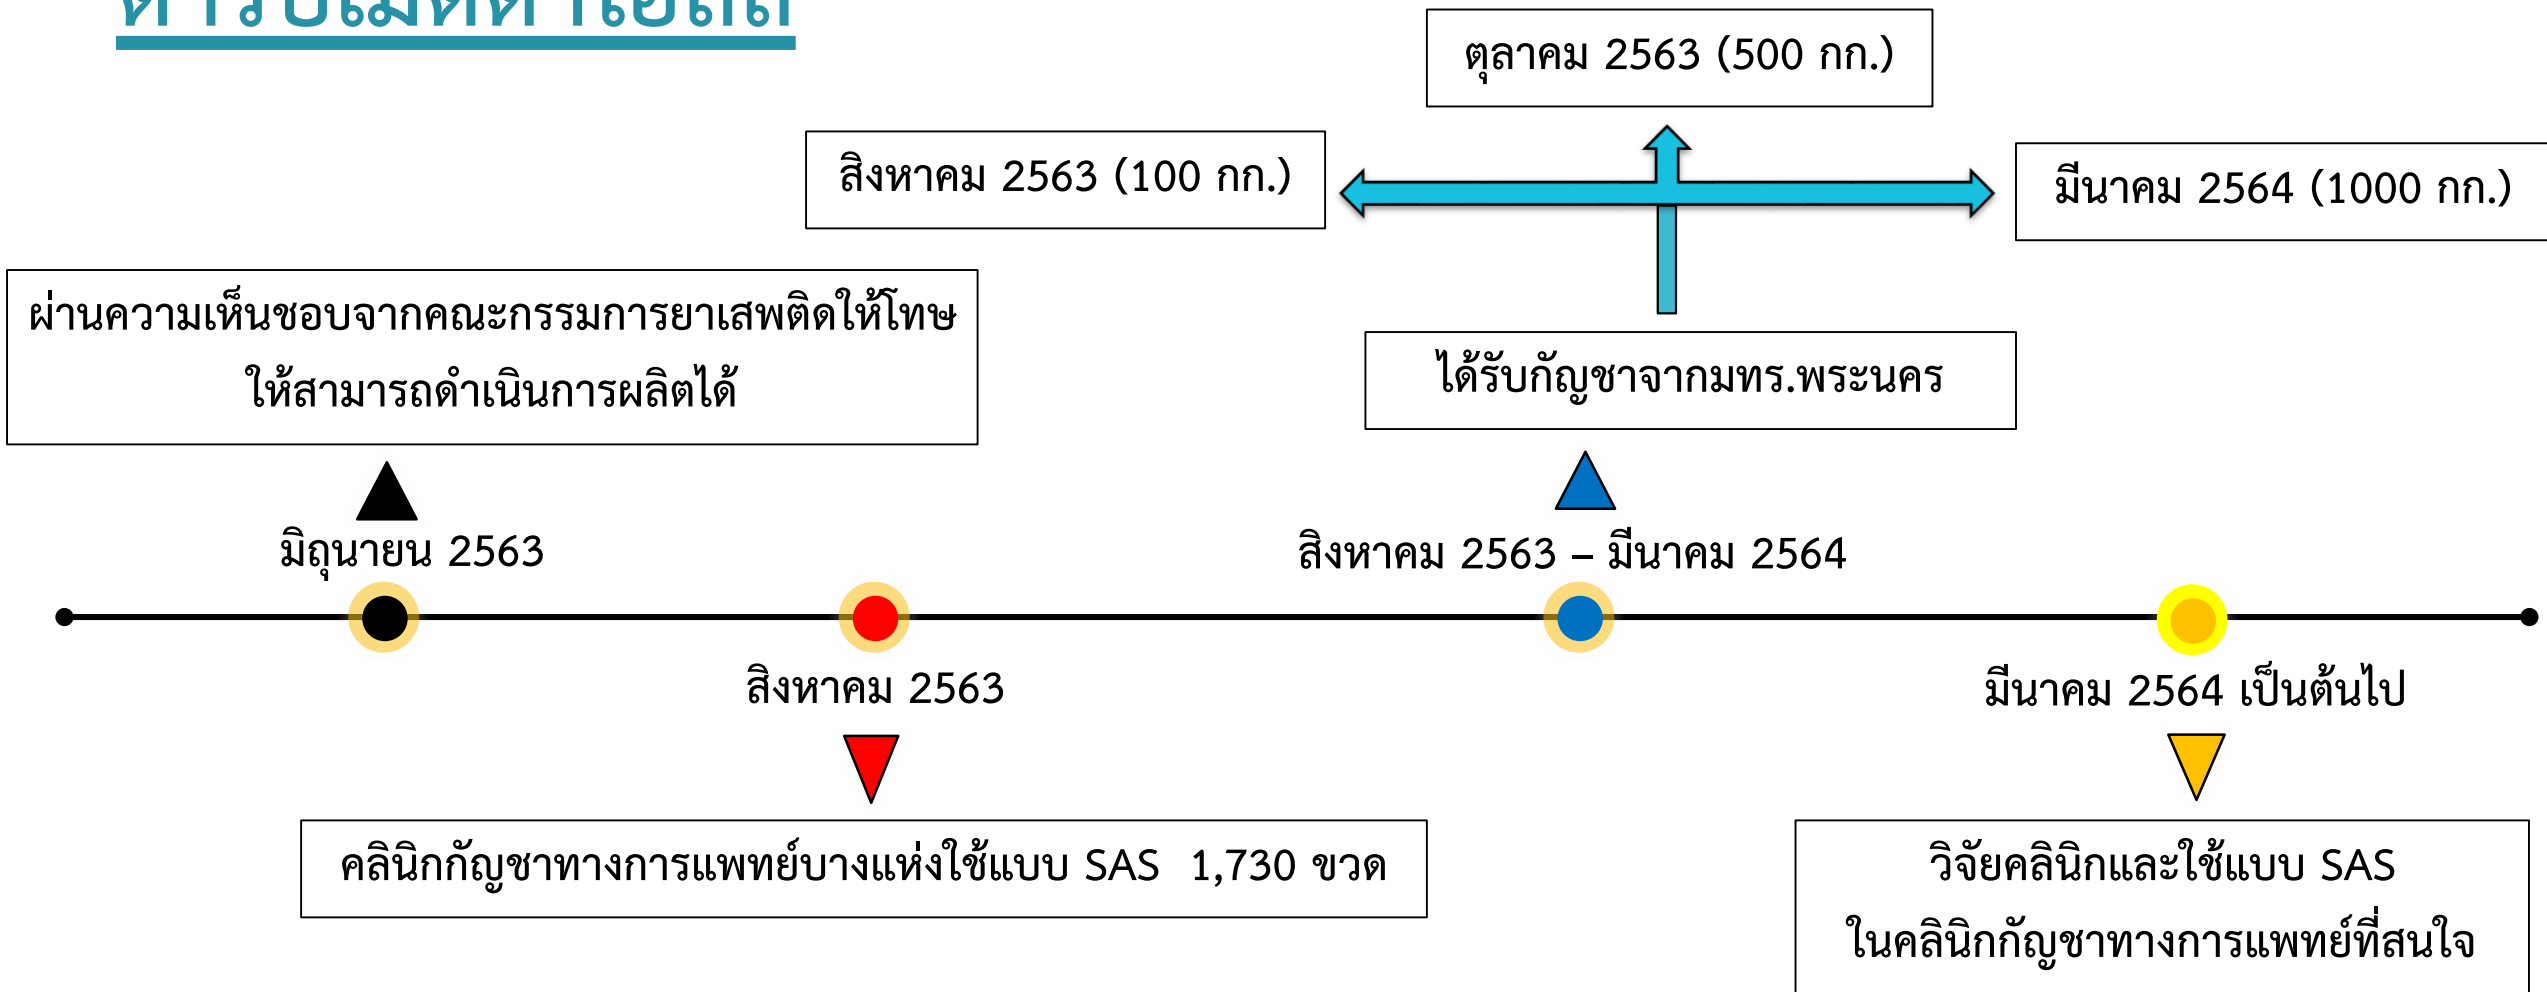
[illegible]

ตุลาคม 2563 (500 กก.)

สิงหาคม 2563 (100 กก.)

มีนาคม 2564 (1000 กก.)

ผ่านความเห็นชอบจากคณะกรรมการยาเสพติดให้โทษ ให้สามารถดำเนินการผลิตได้

ได้รับกัญชาจากมทร.พระนคร

มิถุนายน 2563

สิงหาคม 2563 – มีนาคม 2564

สิงหาคม 2563

มีนาคม 2564 เป็นต้นไป

คลินิกกัญชาทางการแพทย์บางแห่งใช้แบบ SAS 1,730 ขวด

วิจัยคลินิกและใช้แบบ SAS ในคลินิกกัญชาทางการแพทย์ที่สนใจ